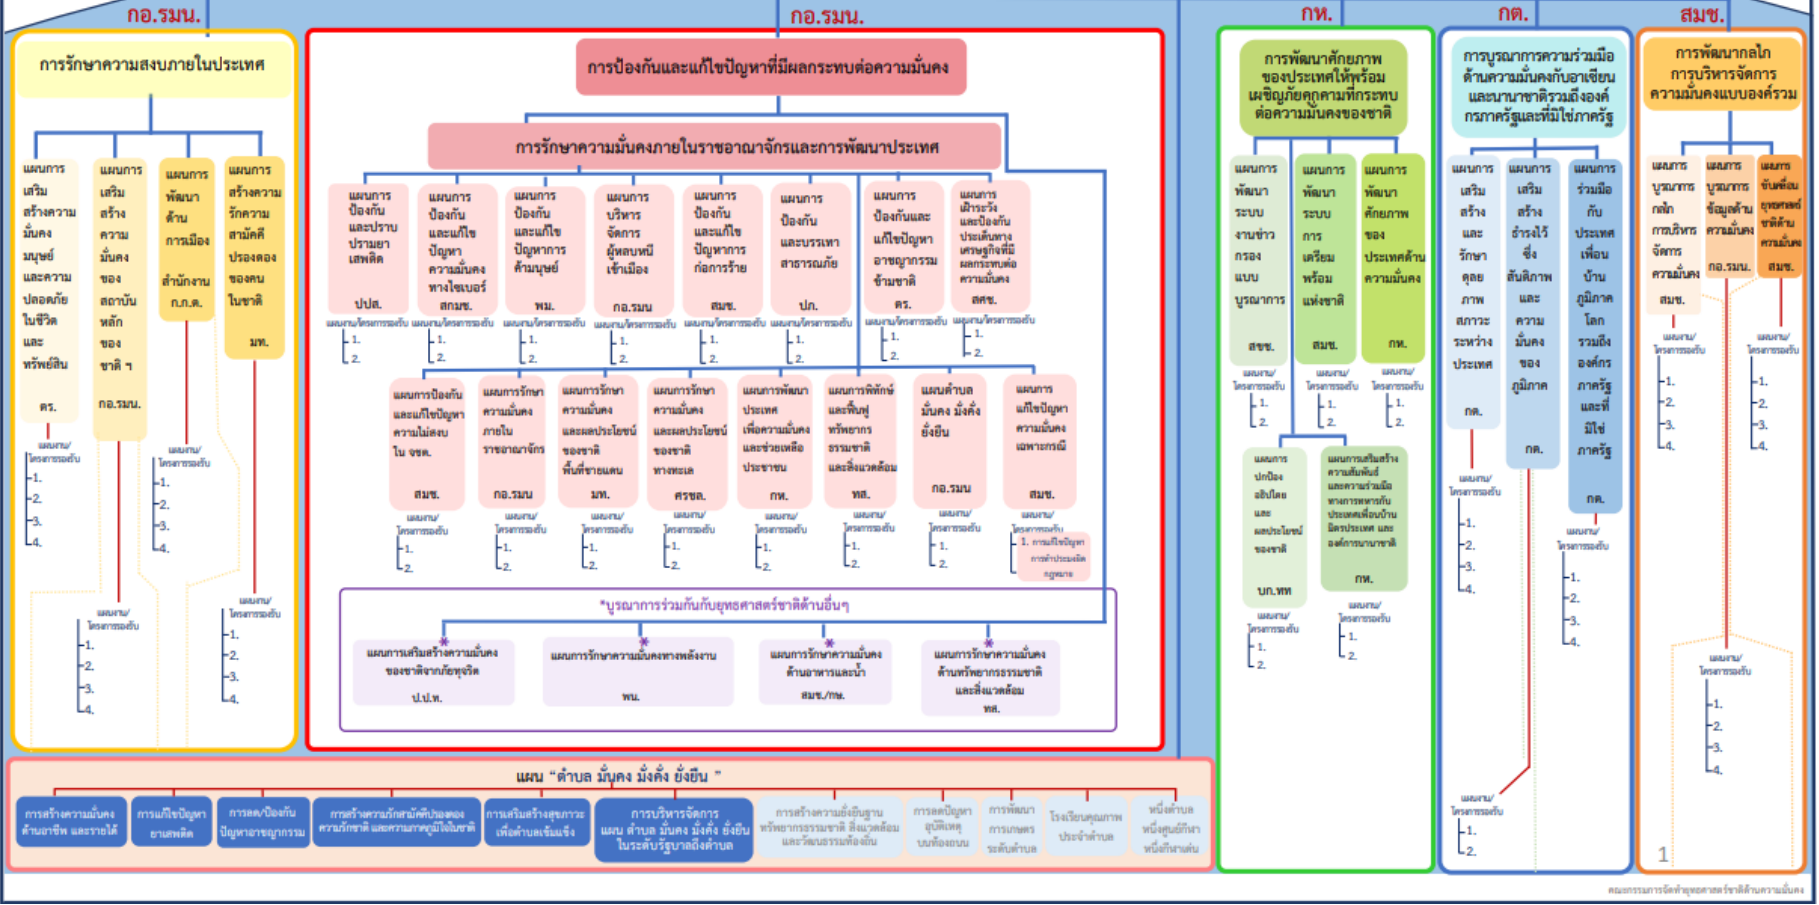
กอ.รมน.

การรักษาความสงบภายในประเทศ

แผนการเสริมสร้างความมั่นคงมนุษย์และความปลอดภัยในชีวิตและทรัพย์สิน
ตร.
แผนงาน/โครงการรองรับ
1.
2.
3.
4.

แผนการเสริมสร้างความมั่นคงของสถาบันหลักของชาติ ฯ
กอ.รมน.
แผนงาน/โครงการรองรับ
1.
2.
3.
4.

แผนการพัฒนาด้านการเมือง
สำนักงาน ก.ก.ต.
แผนงาน/โครงการรองรับ
1.
2.
3.
4.

แผนการสร้างความรักความสามัคคีปรองดองของคนในชาติ
มท.
แผนงาน/โครงการรองรับ
1.
2.
3.
4.

กอ.รมน.

การป้องกันและแก้ไขปัญหาที่มีผลกระทบต่อความมั่นคง

การรักษาความมั่นคงภายในราชอาณาจักรและการพัฒนาประเทศ

แผนการป้องกันและปราบปรามยาเสพติด
ปปส.
แผนงาน/โครงการรองรับ
1.
2.

แผนการป้องกันและแก้ไขปัญหาความมั่นคงทางไซเบอร์
สกมช.
แผนงาน/โครงการรองรับ
1.
2.

แผนการป้องกันและแก้ไขปัญหาการค้ามนุษย์
พม.
แผนงาน/โครงการรองรับ
1.
2.

แผนการบริหารจัดการผู้หลบหนีเข้าเมือง
กอ.รมน
แผนงาน/โครงการรองรับ
1.
2.

แผนการป้องกันและแก้ไขปัญหาการก่อการร้าย
สมช.
แผนงาน/โครงการรองรับ
1.
2.

แผนการป้องกันและบรรเทาสาธารณภัย
ปภ.
แผนงาน/โครงการรองรับ
1.
2.

แผนการป้องกันและแก้ไขปัญหาอาชญากรรมข้ามชาติ
ตร.
แผนงาน/โครงการรองรับ
1.
2.

แผนการเฝ้าระวังและป้องกันประเด็นทางเศรษฐกิจที่มีผลกระทบต่อความมั่นคง
สศช.
แผนงาน/โครงการรองรับ
1.
2.

แผนการป้องกันและแก้ไขปัญหาความไม่สงบใน จชต.
สมช.
แผนงาน/โครงการรองรับ
1.
2.

แผนการรักษาความมั่นคงภายในราชอาณาจักร
กอ.รมน
แผนงาน/โครงการรองรับ
1.
2.

แผนการรักษาความมั่นคงและผลประโยชน์ของชาติพื้นที่ชายแดน
มท.
แผนงาน/โครงการรองรับ
1.
2.

แผนการรักษาความมั่นคงและผลประโยชน์ของชาติทางทะเล
ศรชล.
แผนงาน/โครงการรองรับ
1.
2.

แผนการพัฒนาประเทศเพื่อความมั่นคงและช่วยเหลือประชาชน
กห.
แผนงาน/โครงการรองรับ
1.
2.

แผนการพิทักษ์และฟื้นฟูทรัพยากรธรรมชาติและสิ่งแวดล้อม
ทส.
แผนงาน/โครงการรองรับ
1.
2.

แผนตำบล มั่นคง มั่งคั่ง ยั่งยืน
กอ.รมน
แผนงาน/โครงการรองรับ
1.
2.

แผนการแก้ไขปัญหาความมั่นคงเฉพาะกรณี
สมช.
แผนงาน/โครงการรองรับ
1. การแก้ไขปัญหาการทำประมงผิดกฎหมาย

*บูรณาการร่วมกันกับยุทธศาสตร์ชาติด้านอื่นๆ

แผนการเสริมสร้างความมั่นคงของชาติจากภัยทุจริต
ป.ป.ช.

แผนการรักษาความมั่นคงทางพลังงาน
พน.

แผนการรักษาความมั่นคงด้านอาหารและน้ำ
สมช./กษ.

แผนการรักษาความมั่นคงด้านทรัพยากรธรรมชาติและสิ่งแวดล้อม
ทส.

แผน "ตำบล มั่นคง มั่งคั่ง ยั่งยืน"

การสร้างความมั่นคงด้านอาชีพ และรายได้
การแก้ไขปัญหายาเสพติด
การลด/ป้องกันปัญหาอาชญากรรม
การสร้างความรักสมานฉันท์ปรองดอง ความรักชาติ และความภาคภูมิใจในชาติ
การเสริมสร้างสุขภาวะเพื่อตำบลเข้มแข็ง
การบริหารจัดการแผน ตำบล มั่นคง มั่งคั่ง ยั่งยืน ในระดับรัฐบาลถึงตำบล
การสร้างความยั่งยืนฐานทรัพยากรธรรมชาติ สิ่งแวดล้อม และวัฒนธรรมท้องถิ่น
การลดปัญหาอุบัติเหตุบนท้องถนน
การพัฒนาการเกษตรระดับตำบล
โรงเรียนคุณภาพประจำตำบล
หนึ่งตำบล หนึ่งศูนย์กีฬา หนึ่งกีฬาเด่น

กห.

การพัฒนาศักยภาพของประเทศให้พร้อมเผชิญภัยคุกคามที่กระทบต่อความมั่นคงของชาติ

แผนการพัฒนาระบบงานข่าวกรองแบบบูรณาการ
สขช.
แผนงาน/โครงการรองรับ
1.
2.

แผนการพัฒนาระบบการเตรียมพร้อมแห่งชาติ
สมช.
แผนงาน/โครงการรองรับ
1.
2.

แผนการพัฒนาศักยภาพของประเทศด้านความมั่นคง
กห.
แผนงาน/โครงการรองรับ
1.
2.

แผนการปกป้องอธิปไตยและผลประโยชน์ของชาติ
บก.ทท
แผนงาน/โครงการรองรับ
1.
2.

แผนการเสริมสร้างความสัมพันธ์และความร่วมมือทางการทหารกับประเทศเพื่อนบ้าน มิตรประเทศ และองค์การระหว่างประเทศ
กห.
แผนงาน/โครงการรองรับ
1.
2.

กต.

การบูรณาการความร่วมมือด้านความมั่นคงกับอาเซียนและนานาชาติรวมถึงองค์กรภาครัฐและที่มิใช่ภาครัฐ

แผนการเสริมสร้างและรักษาดุลยภาพสภาวะระหว่างประเทศ
กต.
แผนงาน/โครงการรองรับ
1.
2.
3.
4.

แผนการเสริมสร้างความไว้ซึ่งสันติภาพและความมั่นคงของภูมิภาค
กต.
แผนงาน/โครงการรองรับ
1.
2.

แผนการร่วมมือกับประเทศเพื่อนบ้าน ภูมิภาค โลก รวมถึงองค์กรภาครัฐและที่มิใช่ภาครัฐ
กต.
แผนงาน/โครงการรองรับ
1.
2.
3.
4.

สมช.

การพัฒนากลไกการบริหารจัดการความมั่นคงแบบองค์รวม

แผนการบูรณาการกลไกการบริหารจัดการความมั่นคง
สมช.
แผนงาน/โครงการรองรับ
1.
2.
3.
4.

แผนการบูรณาการข้อมูลด้านความมั่นคง
กอ.รมน.
แผนงาน/โครงการรองรับ
1.
2.
3.
4.

แผนการขับเคลื่อนยุทธศาสตร์ชาติด้านความมั่นคง
สมช.
แผนงาน/โครงการรองรับ
1.
2.
3.
4.

1

คณะกรรมการจัดทำยุทธศาสตร์ชาติด้านความมั่นคง